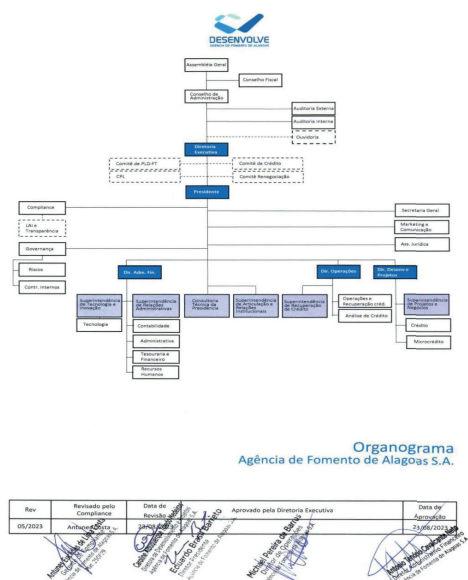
DESENVOLVE
AGÊNCIA DE FOMENTO DE ALAGOAS

Assembléia Geral
Conselho Fiscal
Conselho de Administração
Auditoria Externa
Auditoria Interna
Ouvidoria
Diretoria Executiva
Comitê de PLD-FT
Comitê de Crédito
CPL
Comitê Renegociação
Presidente
Compliance
LAI e Transparência
Governança
Riscos
Contr. Internos
Secretaria Geral
Marketing e Comunicação
Ass. Jurídica
Dir. Adm. Fin.
Dir. Operações
Dir. Fomento e Projetos
Superintendência de Tecnologia e Inovação
Tecnologia
Superintendência de Relações Administrativas
Contabilidade
Administrativo
Tesouraria e Financeiro
Recursos Humanos
Consultoria Técnica da Presidência
Superintendência de Articulação e Relações Institucionais
Superintendência de Recuperação de Crédito
Operações e Recuperação créd.
Análise de Crédito
Superintendência de Projetos e Negócios
Crédito
Microcrédito

Organograma
Agência de Fomento de Alagoas S.A.

| Rev | Revisado pelo Compliance | Data de Revisão | Aprovado pela Diretoria Executiva | Data de Aprovação |
|---|---|---|---|---|
| 05/2023 | Antunes Costa | 23/08/2023 | | 23/08/2023 |

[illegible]
Eduardo Bastos Barreto
Michael Pereira de Barros
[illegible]